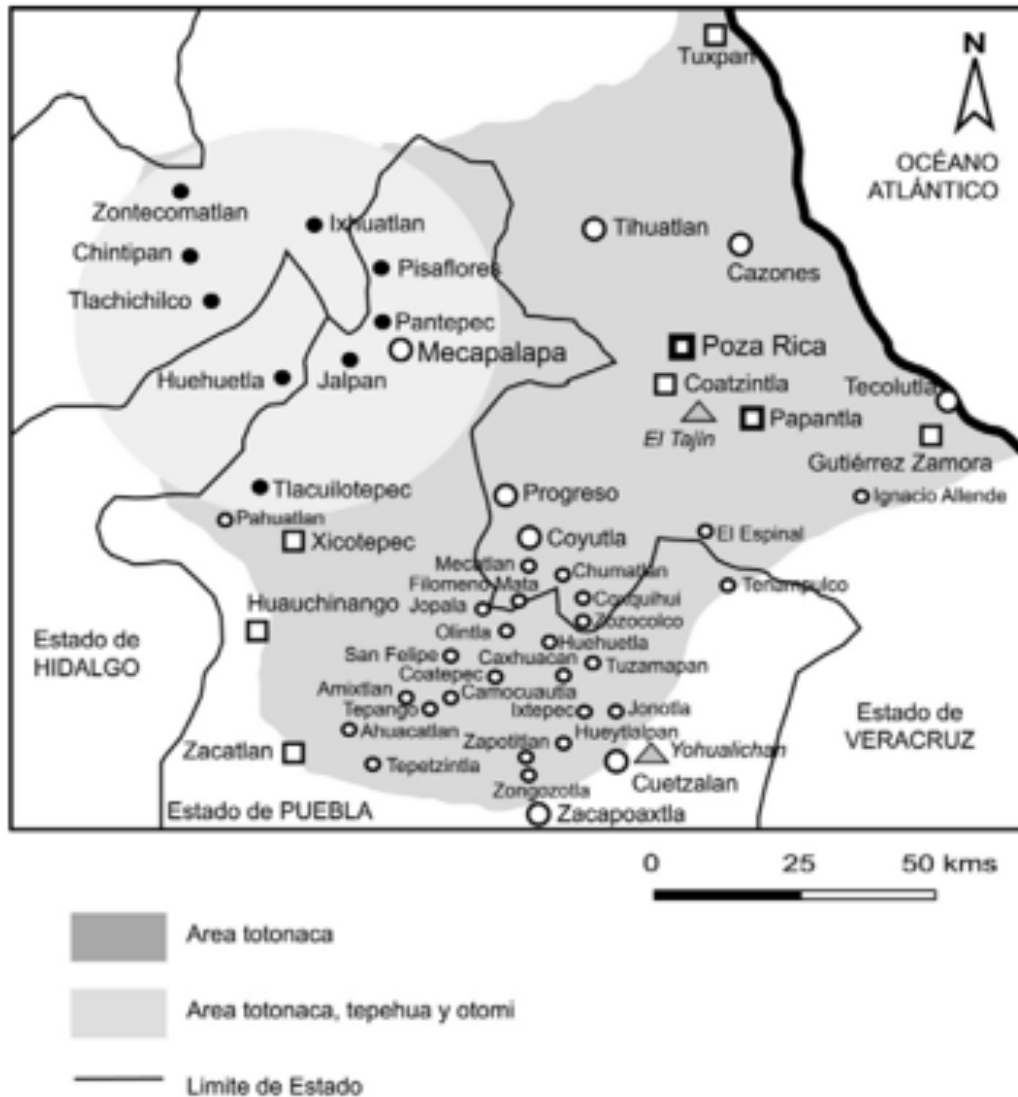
Tuxpan
N
OCÉANO ATLÁNTICO
Zontecomatlan
Ixhuatlan
Chintipan
Pisaflores
Tlachichilco
Pantepec
Mecapalapa
Huehuetla
Jalpan
Tihuatlan
Cazones
Poza Rica
Coatzintla
Tecolutla
El Tajín
Papantla
Gutiérrez Zamora
Ignacio Allende
Tlacuilotepec
Pahuatlan
Xicotepec
Progreso
Coyutla
El Espinal
Mecatlan
Chumatlan
Filomeno Mata
Jopala
Coxquihui
Tenampulco
Zozocolco
Olintla
Huehuetla
Huauchinango
Estado de HIDALGO
San Felipe
Caxhuacan
Tuzamapan
Coatepec
Camocuautla
Amixtlan
Tepango
Ixtepec
Jonotla
Ahuacatlan
Hueytlalpan
Zapotitlan
Yohualichan
Zacatlan
Tepetzintla
Cuetzalan
Zongozotla
Estado de VERACRUZ
Estado de PUEBLA
Zacapoaxtla
0
25
50 kms
Area totonaca
Area totonaca, tepehua y otomi
Limite de Estado